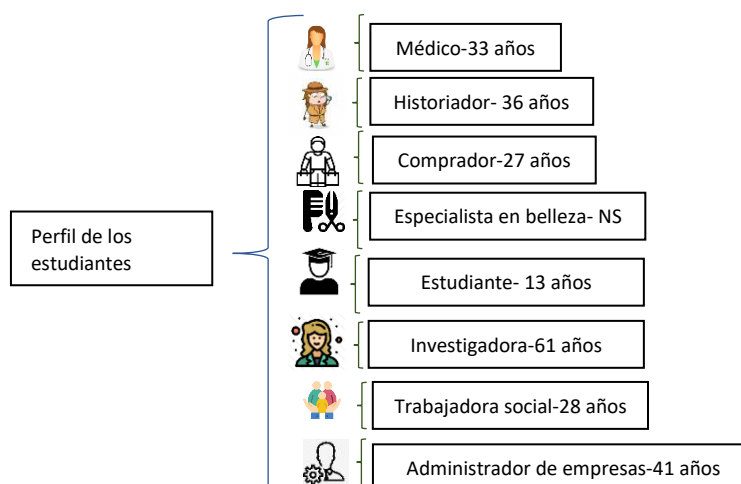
Perfil de los estudiantes

Médico-33 años

Historiador- 36 años

Comprador-27 años

Especialista en belleza- NS

Estudiante- 13 años

Investigadora-61 años

Trabajadora social-28 años

Administrador de empresas-41 años